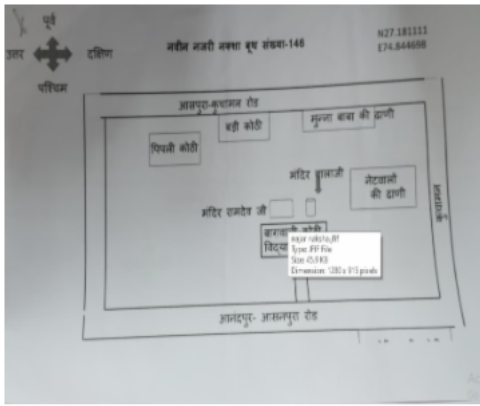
पूर्व
उत्तर
दक्षिण
पश्चिम

नवीन नजरी नक्शा बूथ संख्या-146

N27.181111
E74.844698

आसपुरा-कुचामन रोड

बड़ी कोठी

मुल्ला बाबा की ढाणी

पिपली कोठी

मंदिर बालाजी

नेठावाली की ढाणी

मंदिर रामदेव जी

बाराबारी कोठी विद्या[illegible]

najar naksha.jfif
Type: JFIF File
Size: 45.8 KB
Dimensions: 1280 x 913 pixels

कुचामन

आनंदपुर- आसनपुरा रोड